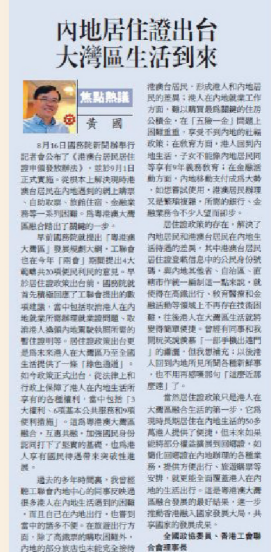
內地居住證出台
大灣區生活到來

焦點熱議

黃國

8月16日國務院新聞辦舉行記者會公布了《港澳台居民居住證申領發放辦法》，從9月1日正式實施，港澳台居民在內地辦理手續後，將可申領居住證。這是中央解決港澳台居民在內地生活、工作、學習等各方面問題的重要舉措。

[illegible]

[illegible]

作者為全國政協委員、香港工會聯合會理事長